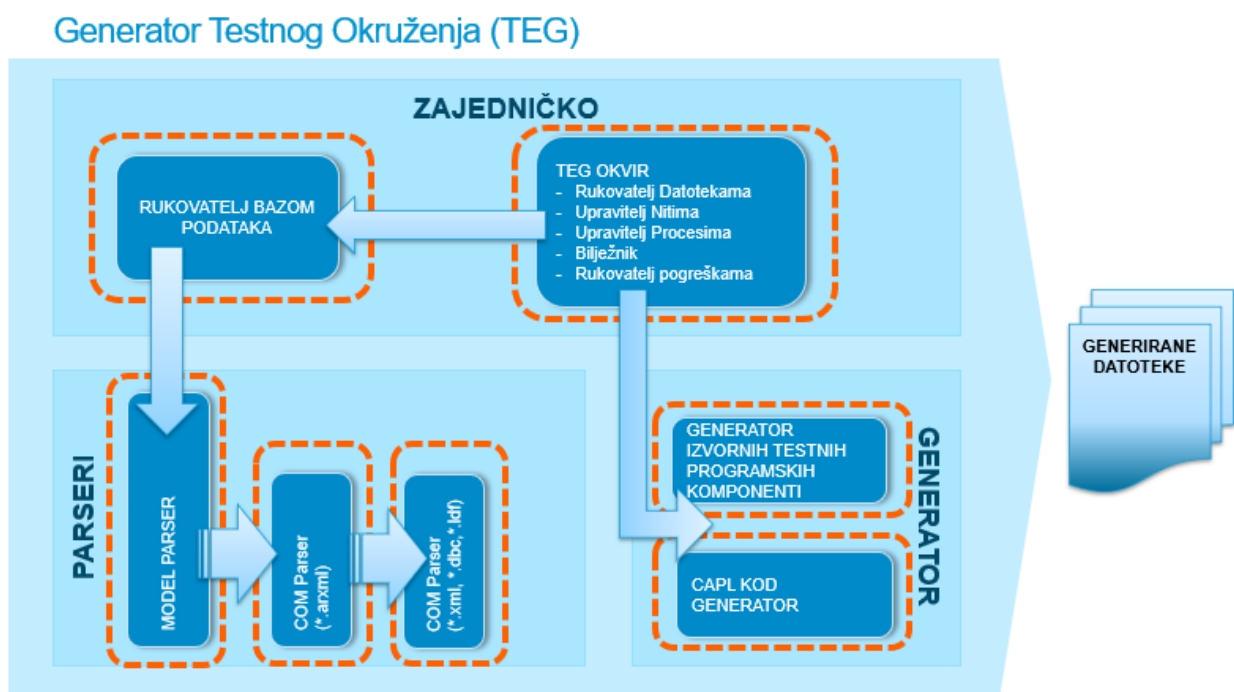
Generator Testnog Okruženja (TEG)

ZAJEDNIČKO

RUKOVATELJ BAZOM PODATAKA

TEG OKVIR
- Rukovatelj Datotekama
- Upravitelj Nitima
- Upravitelj Procesima
- Bilježnik
- Rukovatelj pogreškama

PARSERI

MODEL PARSER

COM Parser (*.arxml)

COM Parser (*.xml, *.dbc, *.ldf)

GENERATOR

GENERATOR IZVORNIH TESTNIH PROGRAMSKIH KOMPONENTI

CAPL KOD GENERATOR

GENERIRANE DATOTEKE